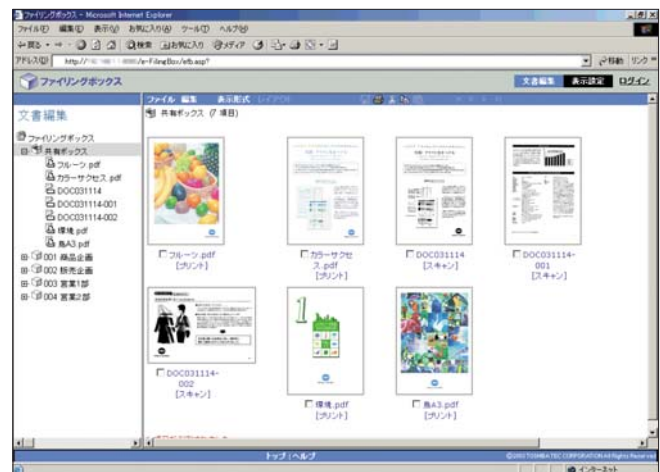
ファイリングボックス - Microsoft Internet Explorer

ファイル(F) 編集(E) 表示(V) お気に入り(A) ツール(T) ヘルプ(H)

戻る 検索 お気に入り メディア

アドレス(D) http://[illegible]/e-FilingBox/efb.asp?

移動 リンク

ファイリングボックス

文書編集 表示設定 ログイン

文書編集

ファイル 編集 表示形式 レイアウト

共有ボックス (7 項目)

ファイリングボックス
共有ボックス
フルーツ.pdf
カラーサクセス.pdf
DOC031114
DOC031114-001
DOC031114-002
環境.pdf
風A3.pdf
001 商品企画
002 販売企画
003 営業1部
004 営業2部

フルーツ.pdf [プリント]

カラーサクセス.pdf [プリント]

DOC031114 [スキャン]

DOC031114-001 [スキャン]

DOC031114-002 [スキャン]

環境.pdf [プリント]

風A3.pdf [プリント]

トップ | ヘルプ

©2003 TOSHIBA TEC CORPORATION All Rights Reserved

インターネット